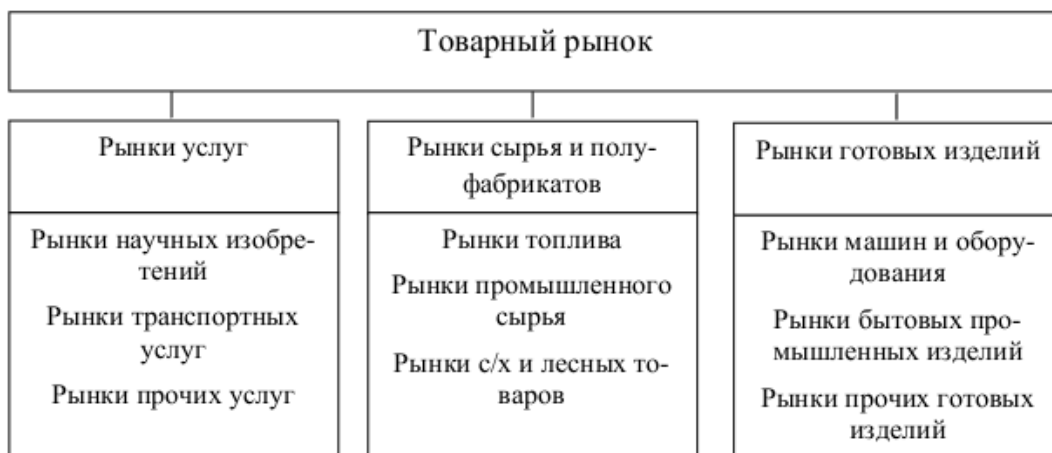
Товарный рынок

Рынки услуг

Рынки научных изобретений

Рынки транспортных услуг

Рынки прочих услуг

Рынки сырья и полуфабрикатов

Рынки топлива

Рынки промышленного сырья

Рынки с/х и лесных товаров

Рынки готовых изделий

Рынки машин и оборудования

Рынки бытовых промышленных изделий

Рынки прочих готовых изделий